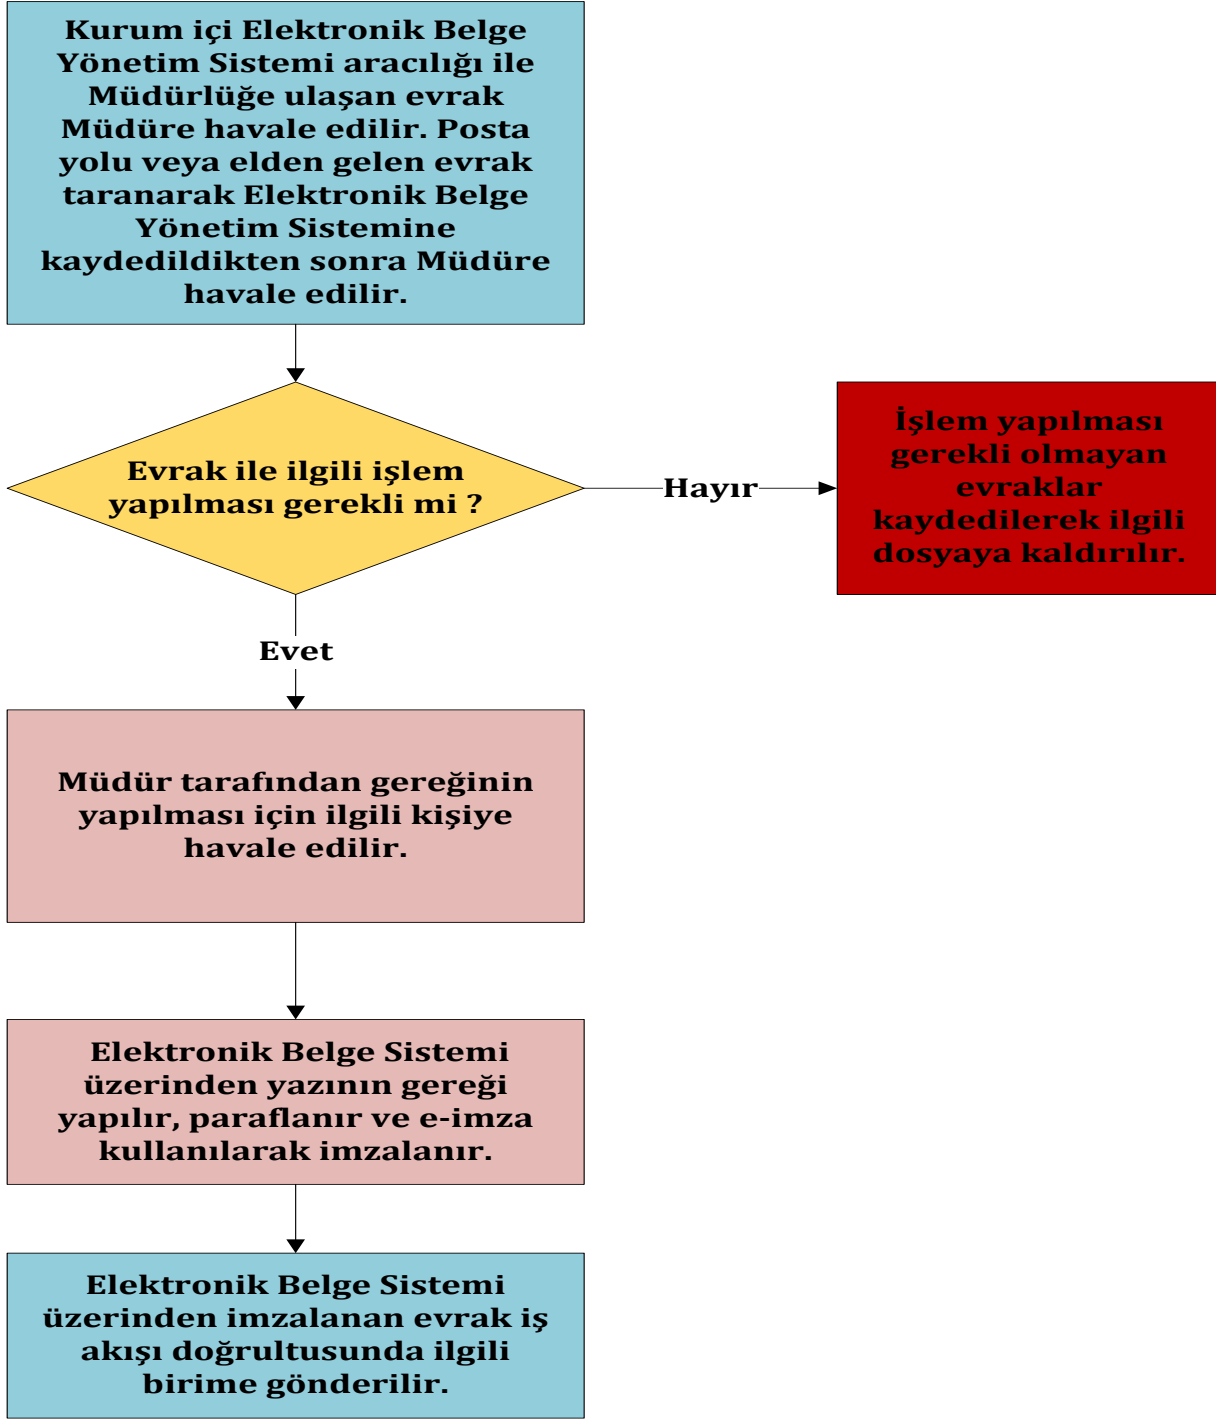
Kurum içi Elektronik Belge Yönetim Sistemi aracılığı ile Müdürlüğe ulaşan evrak Müdüre havale edilir. Posta yolu veya elden gelen evrak taranarak Elektronik Belge Yönetim Sistemine kaydedildikten sonra Müdüre havale edilir.

Evrak ile ilgili işlem yapılması gerekli mi ?

Hayır

İşlem yapılması gerekli olmayan evraklar kaydedilerek ilgili dosyaya kaldırılır.

Evet

Müdür tarafından gereğinin yapılması için ilgili kişiye havale edilir.

Elektronik Belge Sistemi üzerinden yazının gereği yapılır, paraflanır ve e-imza kullanılarak imzalanır.

Elektronik Belge Sistemi üzerinden imzalanan evrak iş akışı doğrultusunda ilgili birime gönderilir.